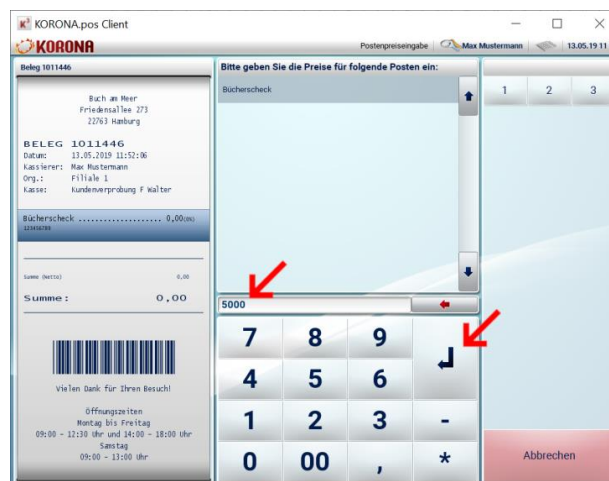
KORONA.pos Client

KORONA

Postenpreiseingabe | Max Mustermann | 13.05.19 11

Beleg 1011446

Buch am Meer
Friedensallee 273
22763 Hamburg

BELEG 1011446
Datum: 13.05.2019 11:52:06
Kassierer: Max Mustermann
Org.: Filiale 1
Kasse: Kundenverprobung F Walter

Bücherscheck .................... 0,00(0%)
123456789

Summe (Netto) 0,00

Summe: 0,00

Vielen Dank für Ihren Besuch!

Öffnungszeiten
Montag bis Freitag
09:00 - 12:30 Uhr und 14:00 - 18:00 Uhr
Samstag
09:00 - 13:00 Uhr

Bitte geben Sie die Preise für folgende Posten ein:

Bücherscheck

5000

| 7 | 8 | 9 |
|---|---|---|
| 4 | 5 | 6 |
| 1 | 2 | 3 |
| 0 | 00 | , |

-

*

1 2 3

Abbrechen